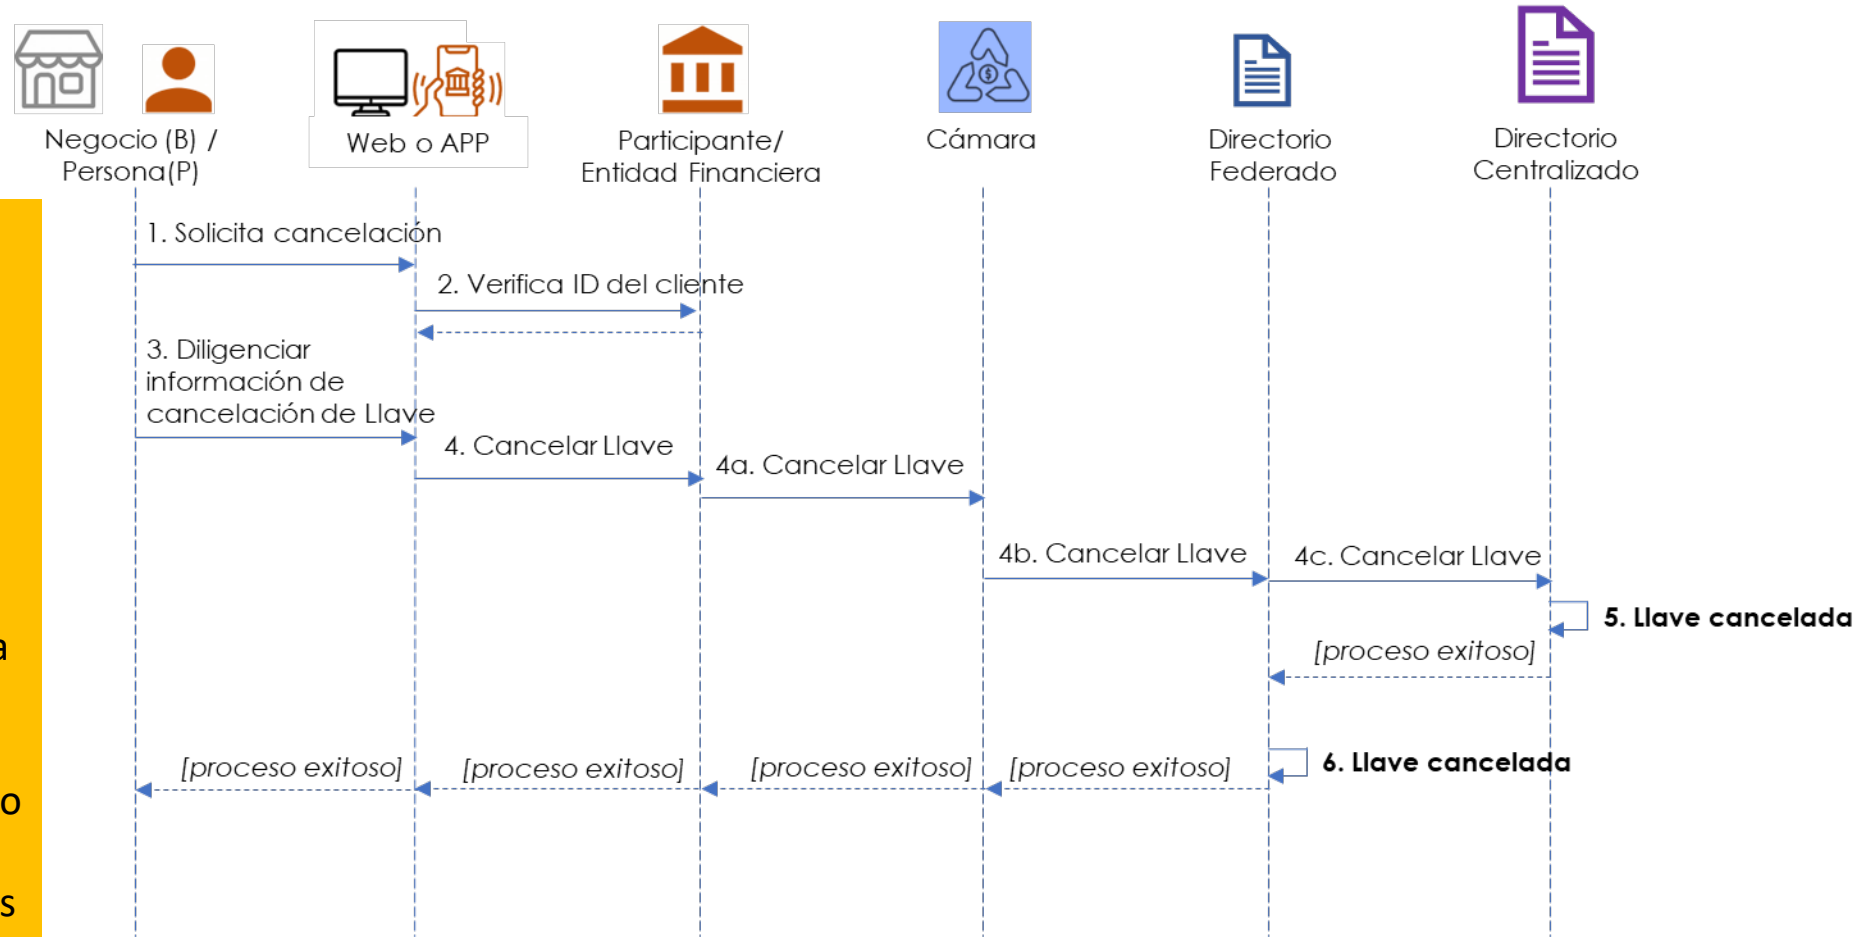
Negocio (B) / Persona(P)

Web o APP

Participante/ Entidad Financiera

Cámara

Directorio Federado

Directorio Centralizado

1. Solicita cancelación

2. Verifica ID del cliente

3. Diligenciar información de cancelación de Llave

4. Cancelar Llave

4a. Cancelar Llave

4b. Cancelar Llave

4c. Cancelar Llave

5. Llave cancelada

[proceso exitoso]

6. Llave cancelada

[proceso exitoso]

[proceso exitoso]

[proceso exitoso]

[proceso exitoso]

a

o

s